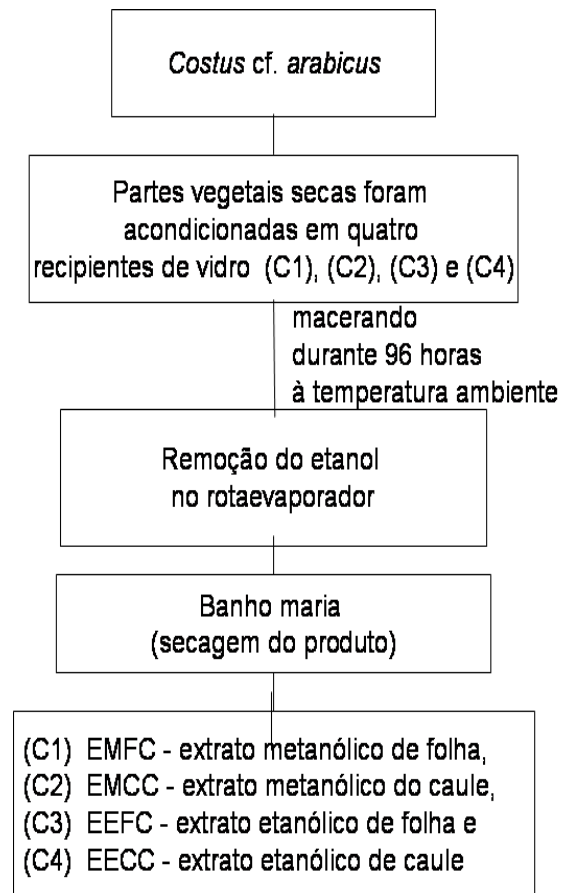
Costus cf. arabicus

Partes vegetais secas foram acondicionadas em quatro recipientes de vidro (C1), (C2), (C3) e (C4)

macerando
durante 96 horas
à temperatura ambiente

Remoção do etanol no rotaevaporador

Banho maria
(secagem do produto)

(C1) EMFC - extrato metanólico de folha,
(C2) EMCC - extrato metanólico do caule,
(C3) EEFC - extrato etanólico de folha e
(C4) EECC - extrato etanólico de caule